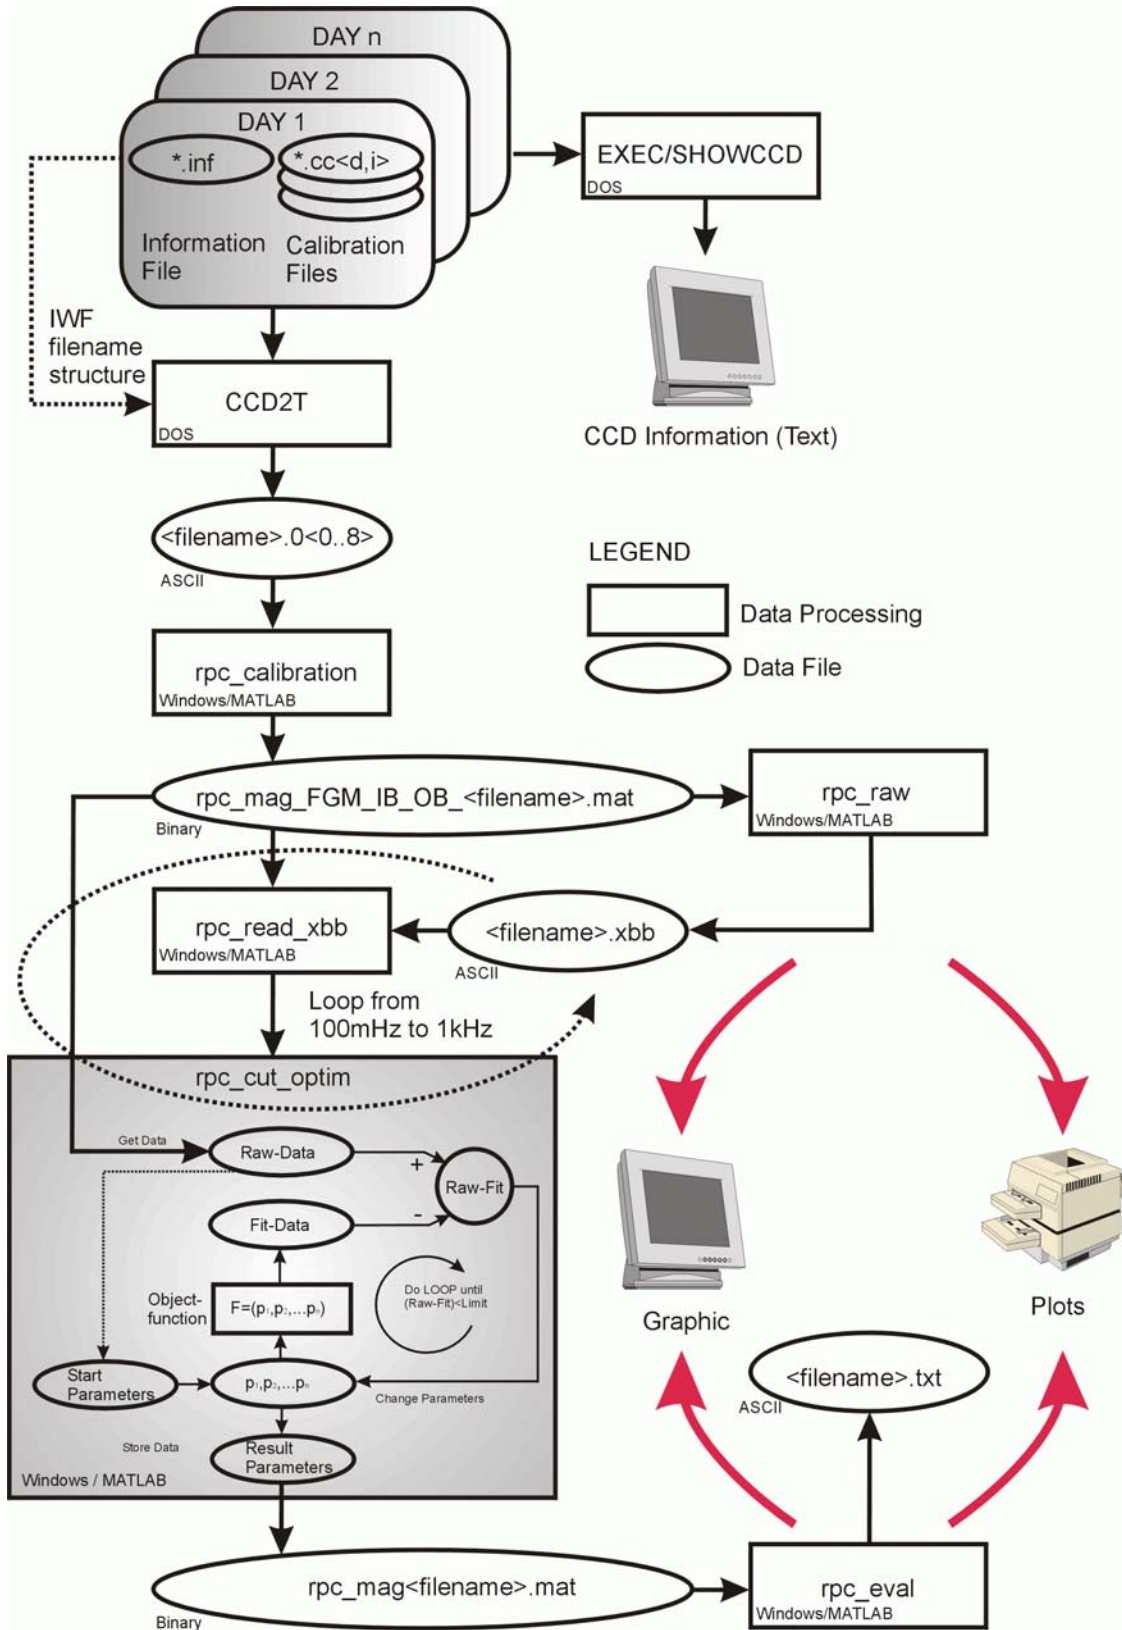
DAY n

DAY 2

DAY 1

*.inf

*.cc<d,i>

Information File

Calibration Files

EXEC/SHOWCCD
DOS

CCD Information (Text)

IWF filename structure

CCD2T
DOS

<filename>.0<0..8>
ASCII

LEGEND

Data Processing

Data File

rpc_calibration
Windows/MATLAB

rpc_mag_FGM_IB_OB_<filename>.mat
Binary

rpc_raw
Windows/MATLAB

rpc_read_xbb
Windows/MATLAB

<filename>.xbb
ASCII

Loop from 100mHz to 1kHz

rpc_cut_optim

Get Data

Raw-Data

+

Raw-Fit

Fit-Data

-

Object-function

$F=(p_1,p_2,...p_n)$

Do LOOP until (Raw-Fit)<Limit

Start Parameters

$p_1,p_2,...p_n$

Change Parameters

Store Data

Result Parameters

Windows / MATLAB

Graphic

Plots

<filename>.txt
ASCII

rpc_mag<filename>.mat
Binary

rpc_eval
Windows/MATLAB